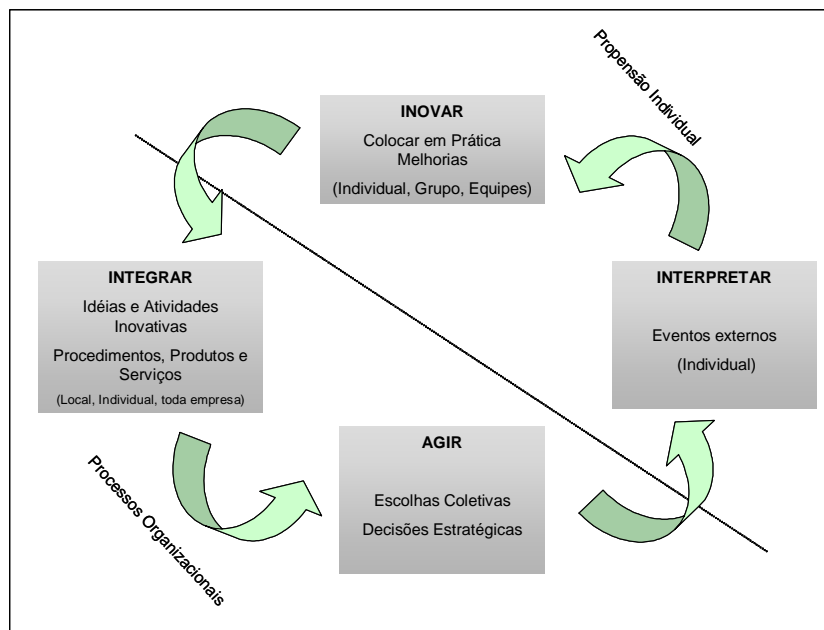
Propensão Individual

INOVAR
Colocar em Prática Melhorias
(Individual, Grupo, Equipes)

INTEGRAR
Idéias e Atividades Inovativas
Procedimentos, Produtos e Serviços
(Local, Individual, toda empresa)

INTERPRETAR
Eventos externos
(Individual)

AGIR
Escolhas Coletivas
Decisões Estratégicas

Processos Organizacionais